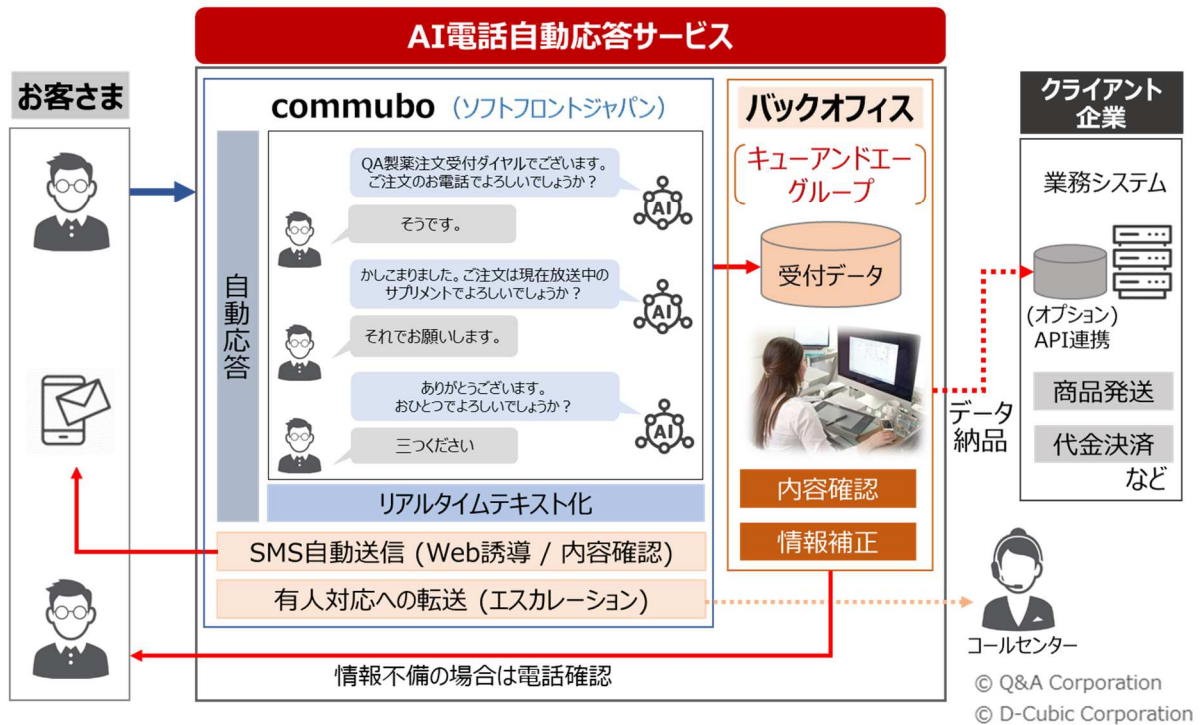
AI電話自動応答サービス

お客さま

commubo（ソフトフロントジャパン）

自動応答

QA製薬注文受付ダイヤルでございます。ご注文のお電話でよろしいでしょうか？

AI

そうです。

かしこまりました。ご注文は現在放送中のサプリメントでよろしいでしょうか？

AI

それでお願いします。

ありがとうございます。おひとつでよろしいでしょうか？

AI

三つください

リアルタイムテキスト化

SMS自動送信（Web誘導 / 内容確認）

有人対応への転送（エスカレーション）

バックオフィス

キューアンドエーグループ

受付データ

内容確認

情報補正

データ納品

クライアント企業

業務システム

（オプション）API連携

商品発送

代金決済

など

コールセンター

情報不備の場合は電話確認

© Q&A Corporation
© D-Cubic Corporation